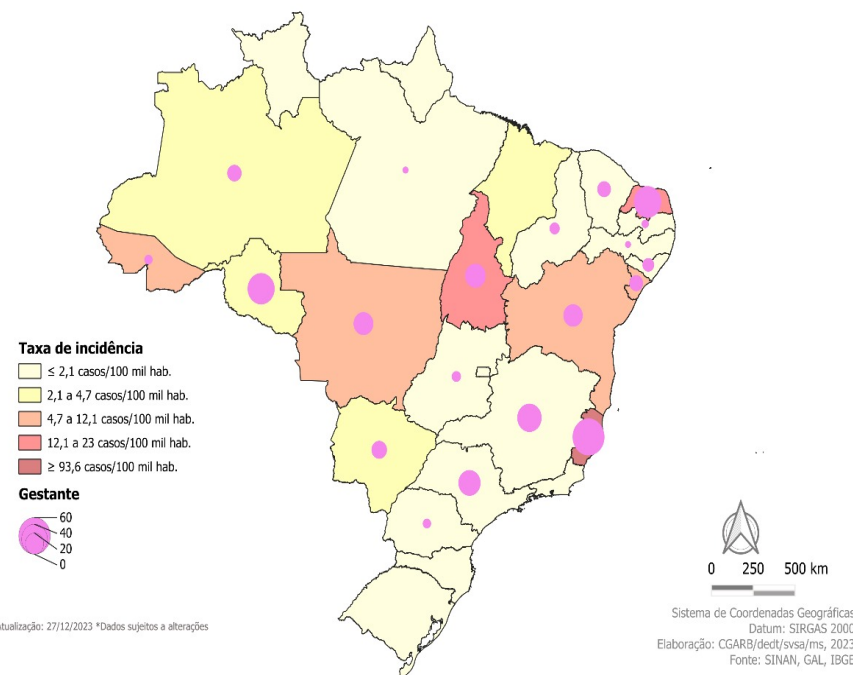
Taxa de incidência
≤ 2,1 casos/100 mil hab.
2,1 a 4,7 casos/100 mil hab.
4,7 a 12,1 casos/100 mil hab.
12,1 a 23 casos/100 mil hab.
≥ 93,6 casos/100 mil hab.

Gestante
60
40
20
0

0 250 500 km

tualização: 27/12/2023 *Dados sujeitos a alterações

Sistema de Coordenadas Geográficas
Datum: SIRGAS 2000
Elaboração: CGARB/dedt/svsa/ms, 2023
Fonte: SINAN, GAL, IBGE